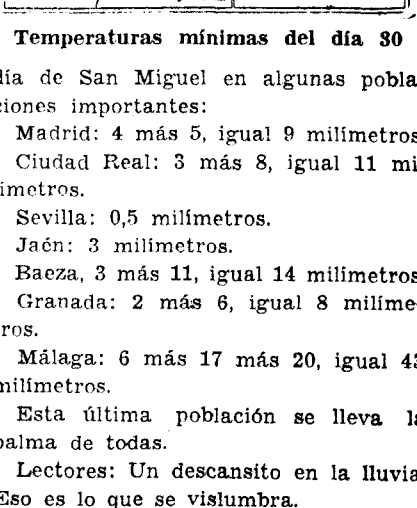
Temperaturas mínimas del día 30

día de San Miguel en algunas poblaciones importantes:

Madrid: 4 más 5, igual 9 milímetros

Ciudad Real: 3 más 8, igual 11 milímetros.

Sevilla: 0,5 milímetros.

Jaén: 3 milímetros.

Baeza, 3 más 11, igual 14 milímetros

Granada: 2 más 6, igual 8 milímetros.

Málaga: 6 más 17 más 20, igual 4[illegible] milímetros.

Esta última población se lleva la palma de todas.

Lectores: Un descansito en la lluvia. Eso es lo que se vislumbra.